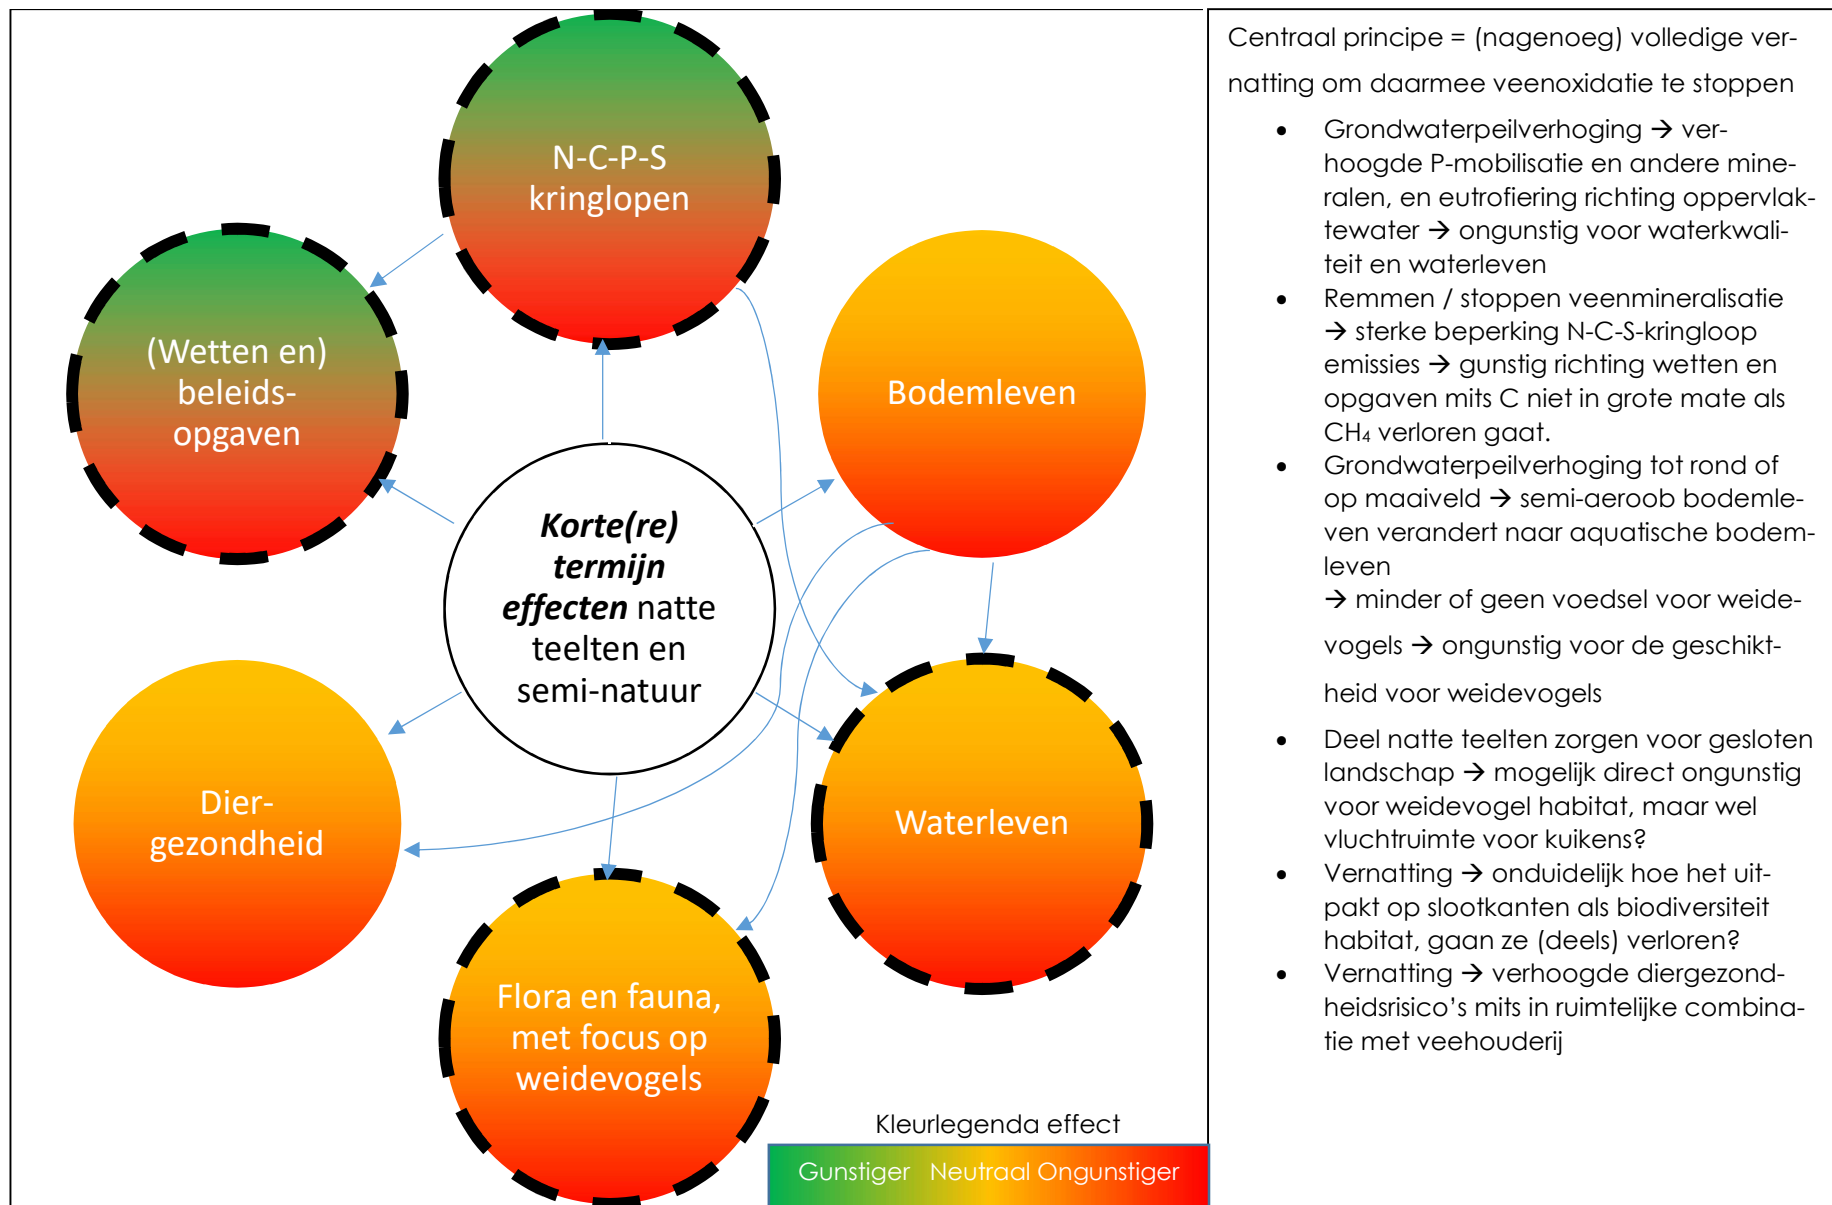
N-C-P-S kringlopen

(Wetten en) beleids-opgaven

Bodemleven

Korte(re) termijn effecten natte teelten en semi-natuur

Dier-gezondheid

Waterleven

Flora en fauna, met focus op weidevogels

Kleurlegenda effect

Gunstiger Neutraal Ongunstiger

Centraal principe = (nagenoeg) volledige vernatting om daarmee veenoxidatie te stoppen

- Grondwaterpeilverhoging → verhoogde P-mobilisatie en andere mineralen, en eutrofiering richting oppervlaktewater → ongunstig voor waterkwaliteit en waterleven
- Remmen / stoppen veenmineralisatie → sterke beperking N-C-S-kringloop emissies → gunstig richting wetten en opgaven mits C niet in grote mate als $CH_4$ verloren gaat.
- Grondwaterpeilverhoging tot rond of op maaiveld → semi-aeroob bodemleven verandert naar aquatische bodemleven
→ minder of geen voedsel voor weidevogels → ongunstig voor de geschiktheid voor weidevogels
- Deel natte teelten zorgen voor gesloten landschap → mogelijk direct ongunstig voor weidevogel habitat, maar wel vluchtruimte voor kuikens?
- Vernatting → onduidelijk hoe het uitpakt op slootkanten als biodiversiteit habitat, gaan ze (deels) verloren?
- Vernatting → verhoogde diergezondheidsrisico's mits in ruimtelijke combinatie met veehouderij